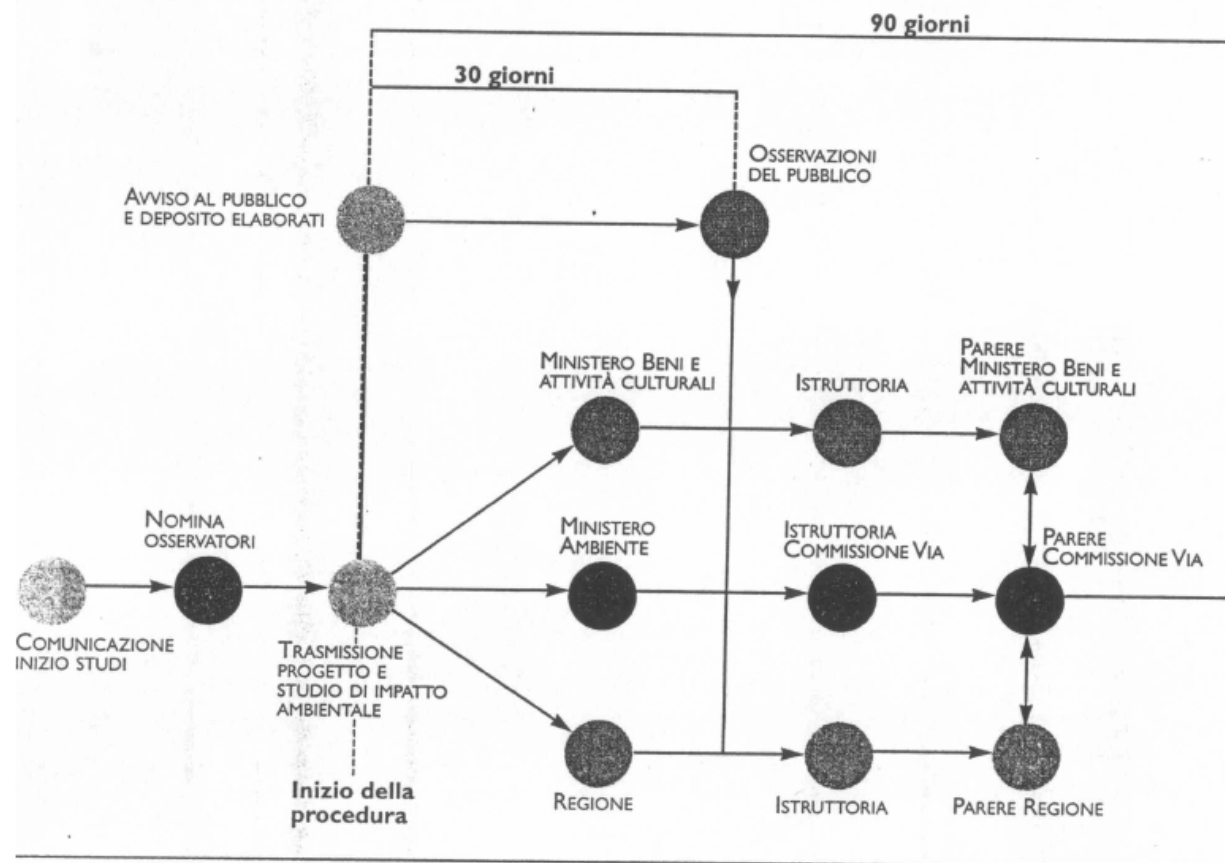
90 giorni

30 giorni

Osservazioni del pubblico

Avviso al pubblico e deposito elaborati

Ministero Beni e attività culturali

Istruttoria

Parere Ministero Beni e attività culturali

Nomina osservatori

Ministero Ambiente

Istruttoria Commissione Via

Parere Commissione Via

Comunicazione inizio studi

Trasmissione progetto e studio di impatto ambientale

Inizio della procedura

Regione

Istruttoria

Parere Regione